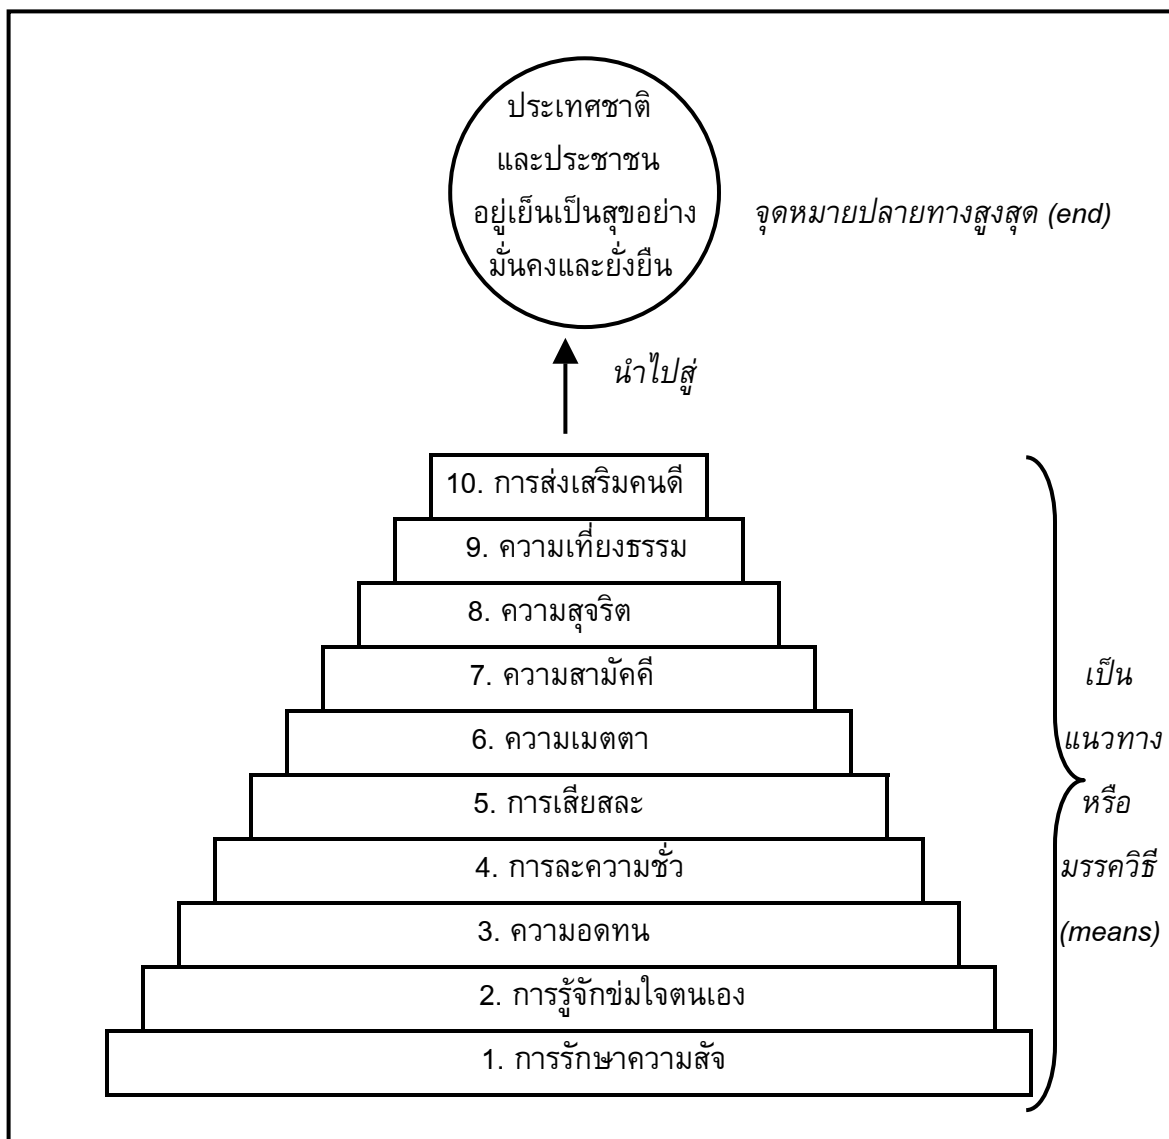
ประเทศชาติและประชาชนอยู่เย็นเป็นสุขอย่างมั่นคงและยั่งยืน

จุดหมายปลายทางสูงสุด (end)

นำไปสู่

10. การส่งเสริมคนดี
9. ความเที่ยงธรรม
8. ความสุจริต
7. ความสามัคคี
6. ความเมตตา
5. การเสียสละ
4. การละความชั่ว
3. ความอดทน
2. การรู้จักข่มใจตนเอง
1. การรักษาความสัจ

เป็นแนวทางหรือมรรควิธี (means)